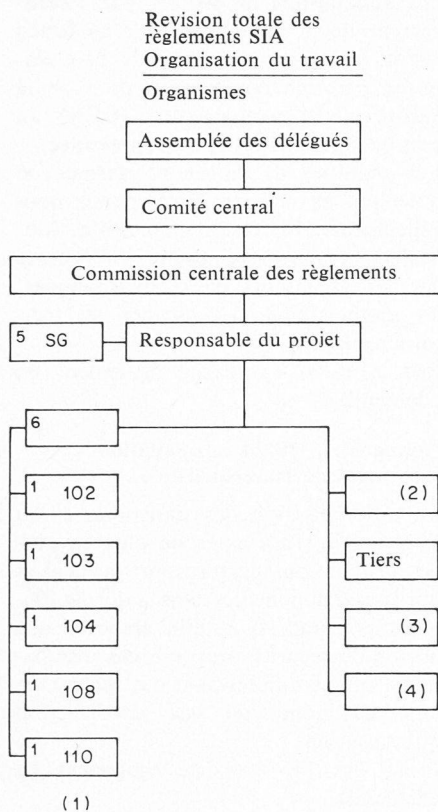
Revision totale des règlements SIA
Organisation du travail

Organismes

Assemblée des délégués

Comité central

Commission centrale des règlements

5 SG

Responsable du projet

6

1 102

1 103

1 104

1 108

1 110

(1)

(2)

Tiers

(3)

(4)